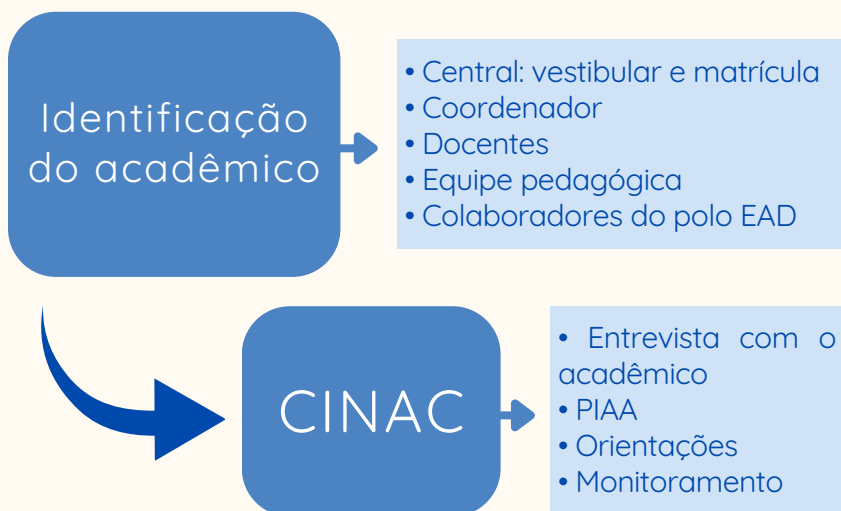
Identificação do acadêmico

• Central: vestibular e matrícula
• Coordenador
• Docentes
• Equipe pedagógica
• Colaboradores do polo EAD

CINAC

• Entrevista com o acadêmico
• PIAA
• Orientações
• Monitoramento